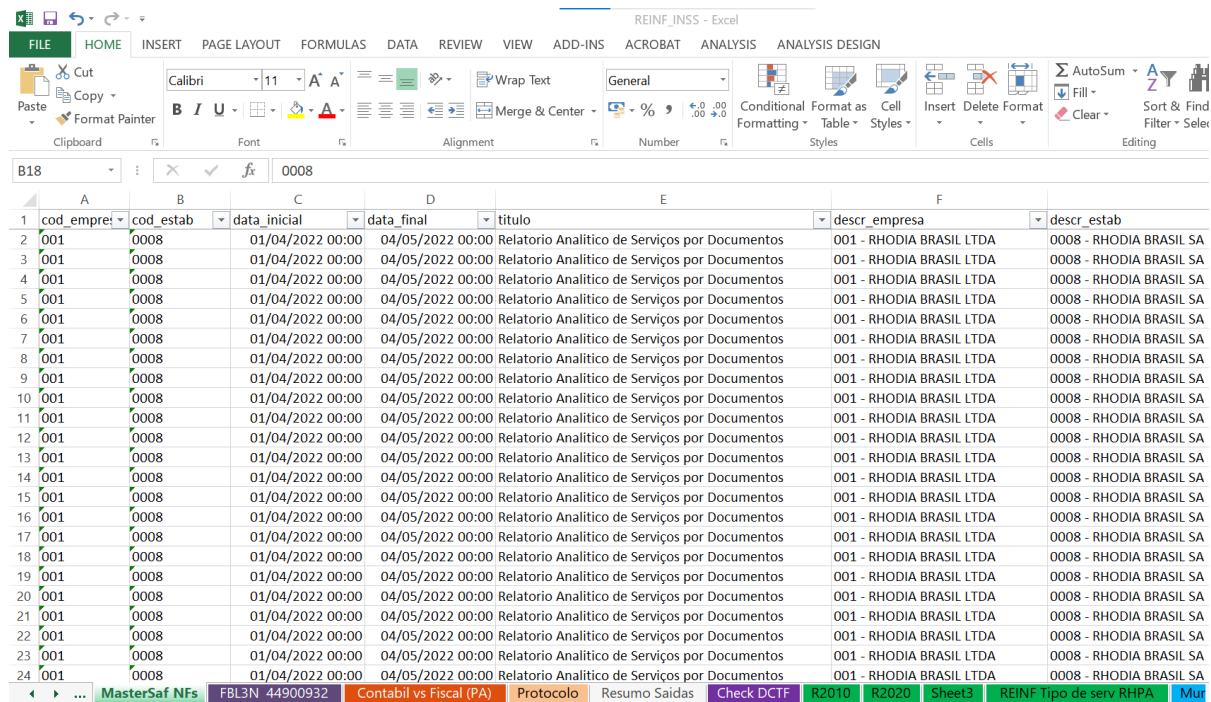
REINF_INSS - Excel

FILE HOME INSERT PAGE LAYOUT FORMULAS DATA REVIEW VIEW ADD-INS ACROBAT ANALYSIS ANALYSIS DESIGN

Cut
Copy
Format Painter
Paste
Clipboard

Calibri 11
Font

Wrap Text
Merge & Center
Alignment

General
Number

Conditional Formatting
Format as Table
Cell Styles
Styles

Insert Delete Format
Cells

AutoSum
Fill
Clear
Sort & Filter
Find & Selec
Editing

B18 0008

| | A | B | C | D | E | F | |
|---|---|---|---|---|---|---|---|
| 1 | cod_empres | cod_estab | data_inicial | data_final | titulo | descr_empresa | descr_estab |
| 2 | 001 | 0008 | 01/04/2022 00:00 | 04/05/2022 00:00 | Relatorio Analitico de Serviços por Documentos | 001 - RHODIA BRASIL LTDA | 0008 - RHODIA BRASIL SA |
| 3 | 001 | 0008 | 01/04/2022 00:00 | 04/05/2022 00:00 | Relatorio Analitico de Serviços por Documentos | 001 - RHODIA BRASIL LTDA | 0008 - RHODIA BRASIL SA |
| 4 | 001 | 0008 | 01/04/2022 00:00 | 04/05/2022 00:00 | Relatorio Analitico de Serviços por Documentos | 001 - RHODIA BRASIL LTDA | 0008 - RHODIA BRASIL SA |
| 5 | 001 | 0008 | 01/04/2022 00:00 | 04/05/2022 00:00 | Relatorio Analitico de Serviços por Documentos | 001 - RHODIA BRASIL LTDA | 0008 - RHODIA BRASIL SA |
| 6 | 001 | 0008 | 01/04/2022 00:00 | 04/05/2022 00:00 | Relatorio Analitico de Serviços por Documentos | 001 - RHODIA BRASIL LTDA | 0008 - RHODIA BRASIL SA |
| 7 | 001 | 0008 | 01/04/2022 00:00 | 04/05/2022 00:00 | Relatorio Analitico de Serviços por Documentos | 001 - RHODIA BRASIL LTDA | 0008 - RHODIA BRASIL SA |
| 8 | 001 | 0008 | 01/04/2022 00:00 | 04/05/2022 00:00 | Relatorio Analitico de Serviços por Documentos | 001 - RHODIA BRASIL LTDA | 0008 - RHODIA BRASIL SA |
| 9 | 001 | 0008 | 01/04/2022 00:00 | 04/05/2022 00:00 | Relatorio Analitico de Serviços por Documentos | 001 - RHODIA BRASIL LTDA | 0008 - RHODIA BRASIL SA |
| 10 | 001 | 0008 | 01/04/2022 00:00 | 04/05/2022 00:00 | Relatorio Analitico de Serviços por Documentos | 001 - RHODIA BRASIL LTDA | 0008 - RHODIA BRASIL SA |
| 11 | 001 | 0008 | 01/04/2022 00:00 | 04/05/2022 00:00 | Relatorio Analitico de Serviços por Documentos | 001 - RHODIA BRASIL LTDA | 0008 - RHODIA BRASIL SA |
| 12 | 001 | 0008 | 01/04/2022 00:00 | 04/05/2022 00:00 | Relatorio Analitico de Serviços por Documentos | 001 - RHODIA BRASIL LTDA | 0008 - RHODIA BRASIL SA |
| 13 | 001 | 0008 | 01/04/2022 00:00 | 04/05/2022 00:00 | Relatorio Analitico de Serviços por Documentos | 001 - RHODIA BRASIL LTDA | 0008 - RHODIA BRASIL SA |
| 14 | 001 | 0008 | 01/04/2022 00:00 | 04/05/2022 00:00 | Relatorio Analitico de Serviços por Documentos | 001 - RHODIA BRASIL LTDA | 0008 - RHODIA BRASIL SA |
| 15 | 001 | 0008 | 01/04/2022 00:00 | 04/05/2022 00:00 | Relatorio Analitico de Serviços por Documentos | 001 - RHODIA BRASIL LTDA | 0008 - RHODIA BRASIL SA |
| 16 | 001 | 0008 | 01/04/2022 00:00 | 04/05/2022 00:00 | Relatorio Analitico de Serviços por Documentos | 001 - RHODIA BRASIL LTDA | 0008 - RHODIA BRASIL SA |
| 17 | 001 | 0008 | 01/04/2022 00:00 | 04/05/2022 00:00 | Relatorio Analitico de Serviços por Documentos | 001 - RHODIA BRASIL LTDA | 0008 - RHODIA BRASIL SA |
| 18 | 001 | 0008 | 01/04/2022 00:00 | 04/05/2022 00:00 | Relatorio Analitico de Serviços por Documentos | 001 - RHODIA BRASIL LTDA | 0008 - RHODIA BRASIL SA |
| 19 | 001 | 0008 | 01/04/2022 00:00 | 04/05/2022 00:00 | Relatorio Analitico de Serviços por Documentos | 001 - RHODIA BRASIL LTDA | 0008 - RHODIA BRASIL SA |
| 20 | 001 | 0008 | 01/04/2022 00:00 | 04/05/2022 00:00 | Relatorio Analitico de Serviços por Documentos | 001 - RHODIA BRASIL LTDA | 0008 - RHODIA BRASIL SA |
| 21 | 001 | 0008 | 01/04/2022 00:00 | 04/05/2022 00:00 | Relatorio Analitico de Serviços por Documentos | 001 - RHODIA BRASIL LTDA | 0008 - RHODIA BRASIL SA |
| 22 | 001 | 0008 | 01/04/2022 00:00 | 04/05/2022 00:00 | Relatorio Analitico de Serviços por Documentos | 001 - RHODIA BRASIL LTDA | 0008 - RHODIA BRASIL SA |
| 23 | 001 | 0008 | 01/04/2022 00:00 | 04/05/2022 00:00 | Relatorio Analitico de Serviços por Documentos | 001 - RHODIA BRASIL LTDA | 0008 - RHODIA BRASIL SA |
| 24 | 001 | 0008 | 01/04/2022 00:00 | 04/05/2022 00:00 | Relatorio Analitico de Serviços por Documentos | 001 - RHODIA BRASIL LTDA | 0008 - RHODIA BRASIL SA |

... MasterSaf NFs | FBL3N 44900932 | Contabil vs Fiscal (PA) | Protocolo | Resumo Saidas | Check DCTF | R2010 | R2020 | Sheet3 | REINF Tipo de serv RHPA | Mur